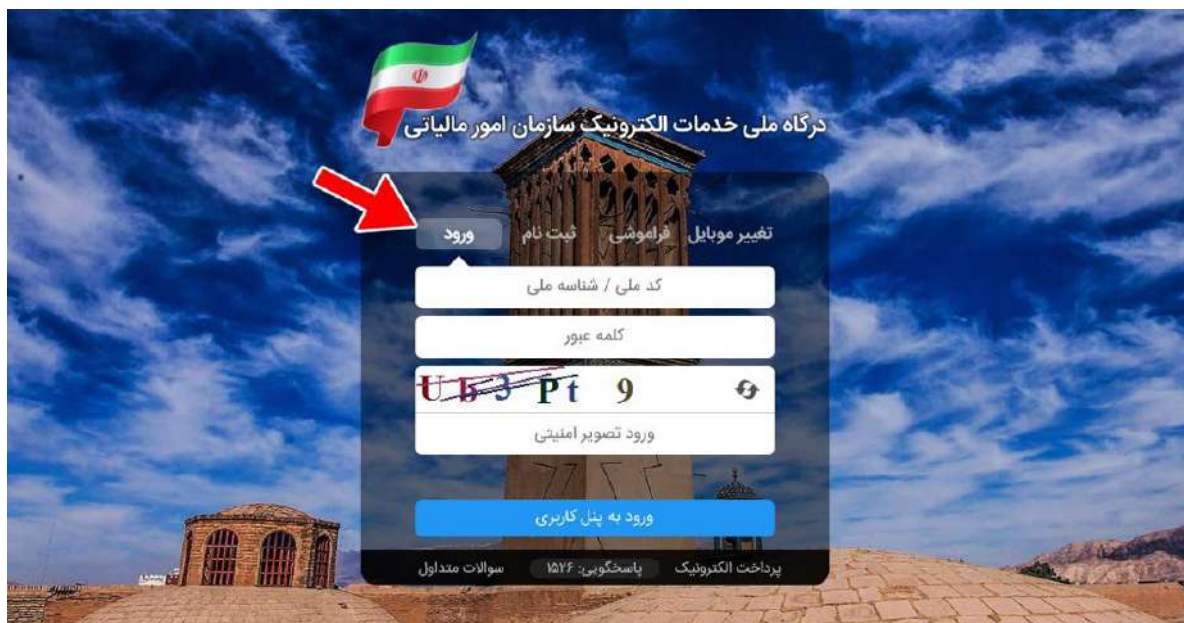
درگاه ملی خدمات الکترونیک سازمان امور مالیاتی

تغییر موبایل فراموشی ثبت نام ورود

کد ملی / شناسه ملی

کلمه عبور

Ub3Pt 9

ورود تصویر امنیتی

ورود به پنل کاربری

پرداخت الکترونیک پاسخگویی: ۱۵۲۶ سوالات متداول